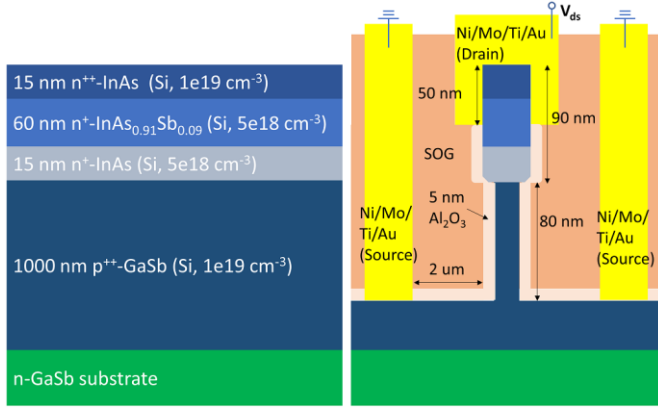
15 nm n$^{++}$-InAs (Si, 1e19 cm$^{-3}$)

60 nm n$^{+}$-InAs$_{0.91}$Sb$_{0.09}$ (Si, 5e18 cm$^{-3}$)

15 nm n$^{+}$-InAs (Si, 5e18 cm$^{-3}$)

1000 nm p$^{++}$-GaSb (Si, 1e19 cm$^{-3}$)

n-GaSb substrate

V$_{ds}$

Ni/Mo/Ti/Au (Drain)

50 nm

90 nm

SOG

5 nm Al$_2$O$_3$

80 nm

Ni/Mo/Ti/Au (Source)

2 um

Ni/Mo/Ti/Au (Source)